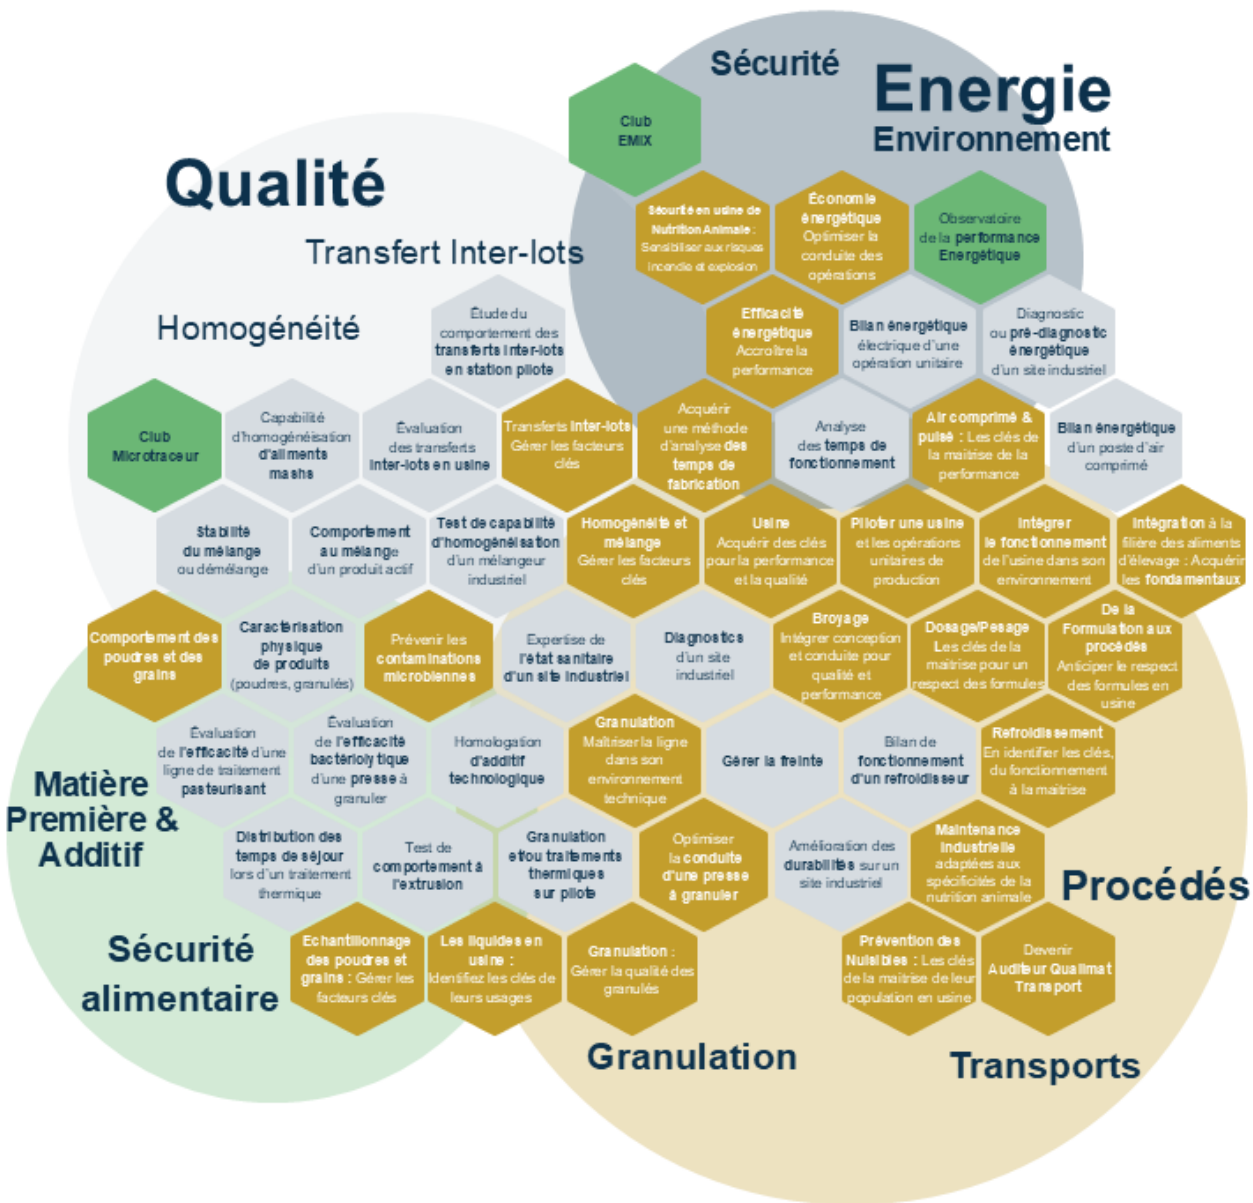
Sécurité

Energie
Environnement

Club EMIX

Qualité

Transfert Inter-lots

Sécurité en usine de Nutrition Animale : Sensibiliser aux risques incendie et explosion

Economie énergétique Optimiser la conduite des opérations

Observatoire de la performance Energétique

Homogénéité

Étude du comportement des transferts inter-lots en station pilote

Efficacité énergétique Accroître la performance

Bilan énergétique électrique d'une opération unitaire

Diagnostic ou pré-diagnostic énergétique d'un site industriel

Club Microtraceur

Capabilité d'homogénéisation d'aliments mashs

Évaluation des transferts inter-lots en usine

Transferts inter-lots Gérer les facteurs clés

Acquérir une méthode d'analyse des temps de fabrication

Analyse des temps de fonctionnement

Air comprimé & pulsé : Les clés de la maîtrise de la performance

Bilan énergétique d'un poste d'air comprimé

Stabilité du mélange ou démélange

Comportement au mélange d'un produit actif

Test de capabilité d'homogénéisation d'un mélangeur industriel

Homogénéité et mélange Gérer les facteurs clés

Usine Acquérir des clés pour la performance et la qualité

Piloter une usine et les opérations unitaires de production

Intégrer le fonctionnement de l'usine dans son environnement

Intégration à la filière des aliments d'élevage : Acquérir les fondamentaux

Comportement des poudres et des grains

Caractérisation physique de produits (poudres, granulés)

Prévenir les contaminations microbiennes

Expertise de l'état sanitaire d'un site industriel

Diagnostics d'un site industriel

Broyage Intégrer conception et conduite pour qualité et performance

Dosage/Pesage Les clés de la maîtrise pour un respect des formules

De la Formulation aux procédés Anticiper le respect des formules en usine

Matière Première & Additif

Évaluation de l'efficacité d'une ligne de traitement pasteurisant

Évaluation de l'efficacité bactériolytique d'une presse à granuler

Homologation d'additif technologique

Granulation Maîtriser la ligne dans son environnement technique

Gérer la freinte

Bilan de fonctionnement d'un refroidisseur

Refroidissement En identifier les clés, du fonctionnement à la maîtrise

Distribution des temps de séjour lors d'un traitement thermique

Test de comportement à l'extrusion

Granulation et/ou traitements thermiques sur pilote

Optimiser la conduite d'une presse à granuler

Amélioration des durabilités sur un site industriel

Maintenance industrielle adaptées aux spécificités de la nutrition animale

Procédés

Sécurité alimentaire

Echantillonnage des poudres et grains : Gérer les facteurs clés

Les liquides en usine : Identifiez les clés de leurs usages

Granulation : Gérer la qualité des granulés

Prévention des Nuisibles : Les clés de la maîtrise de leur population en usine

Devenir Auditeur Qualimat Transport

Granulation

Transports